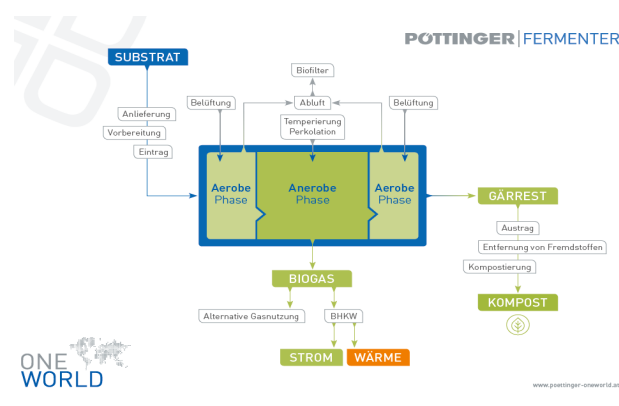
PÖTTINGER | FERMENTER

SUBSTRAT

Anlieferung

Vorbereitung

Eintrag

Biofilter

Belüftung

Abluft

Belüftung

Temperierung Perkolation

Aerobe Phase

Anerobe Phase

Aerobe Phase

GÄRREST

Austrag

Entfernung von Fremdstoffen

Kompostierung

KOMPOST

BIOGAS

Alternative Gasnutzung

BHKW

STROM

WÄRME

ONE WORLD

www.poettinger-oneworld.at